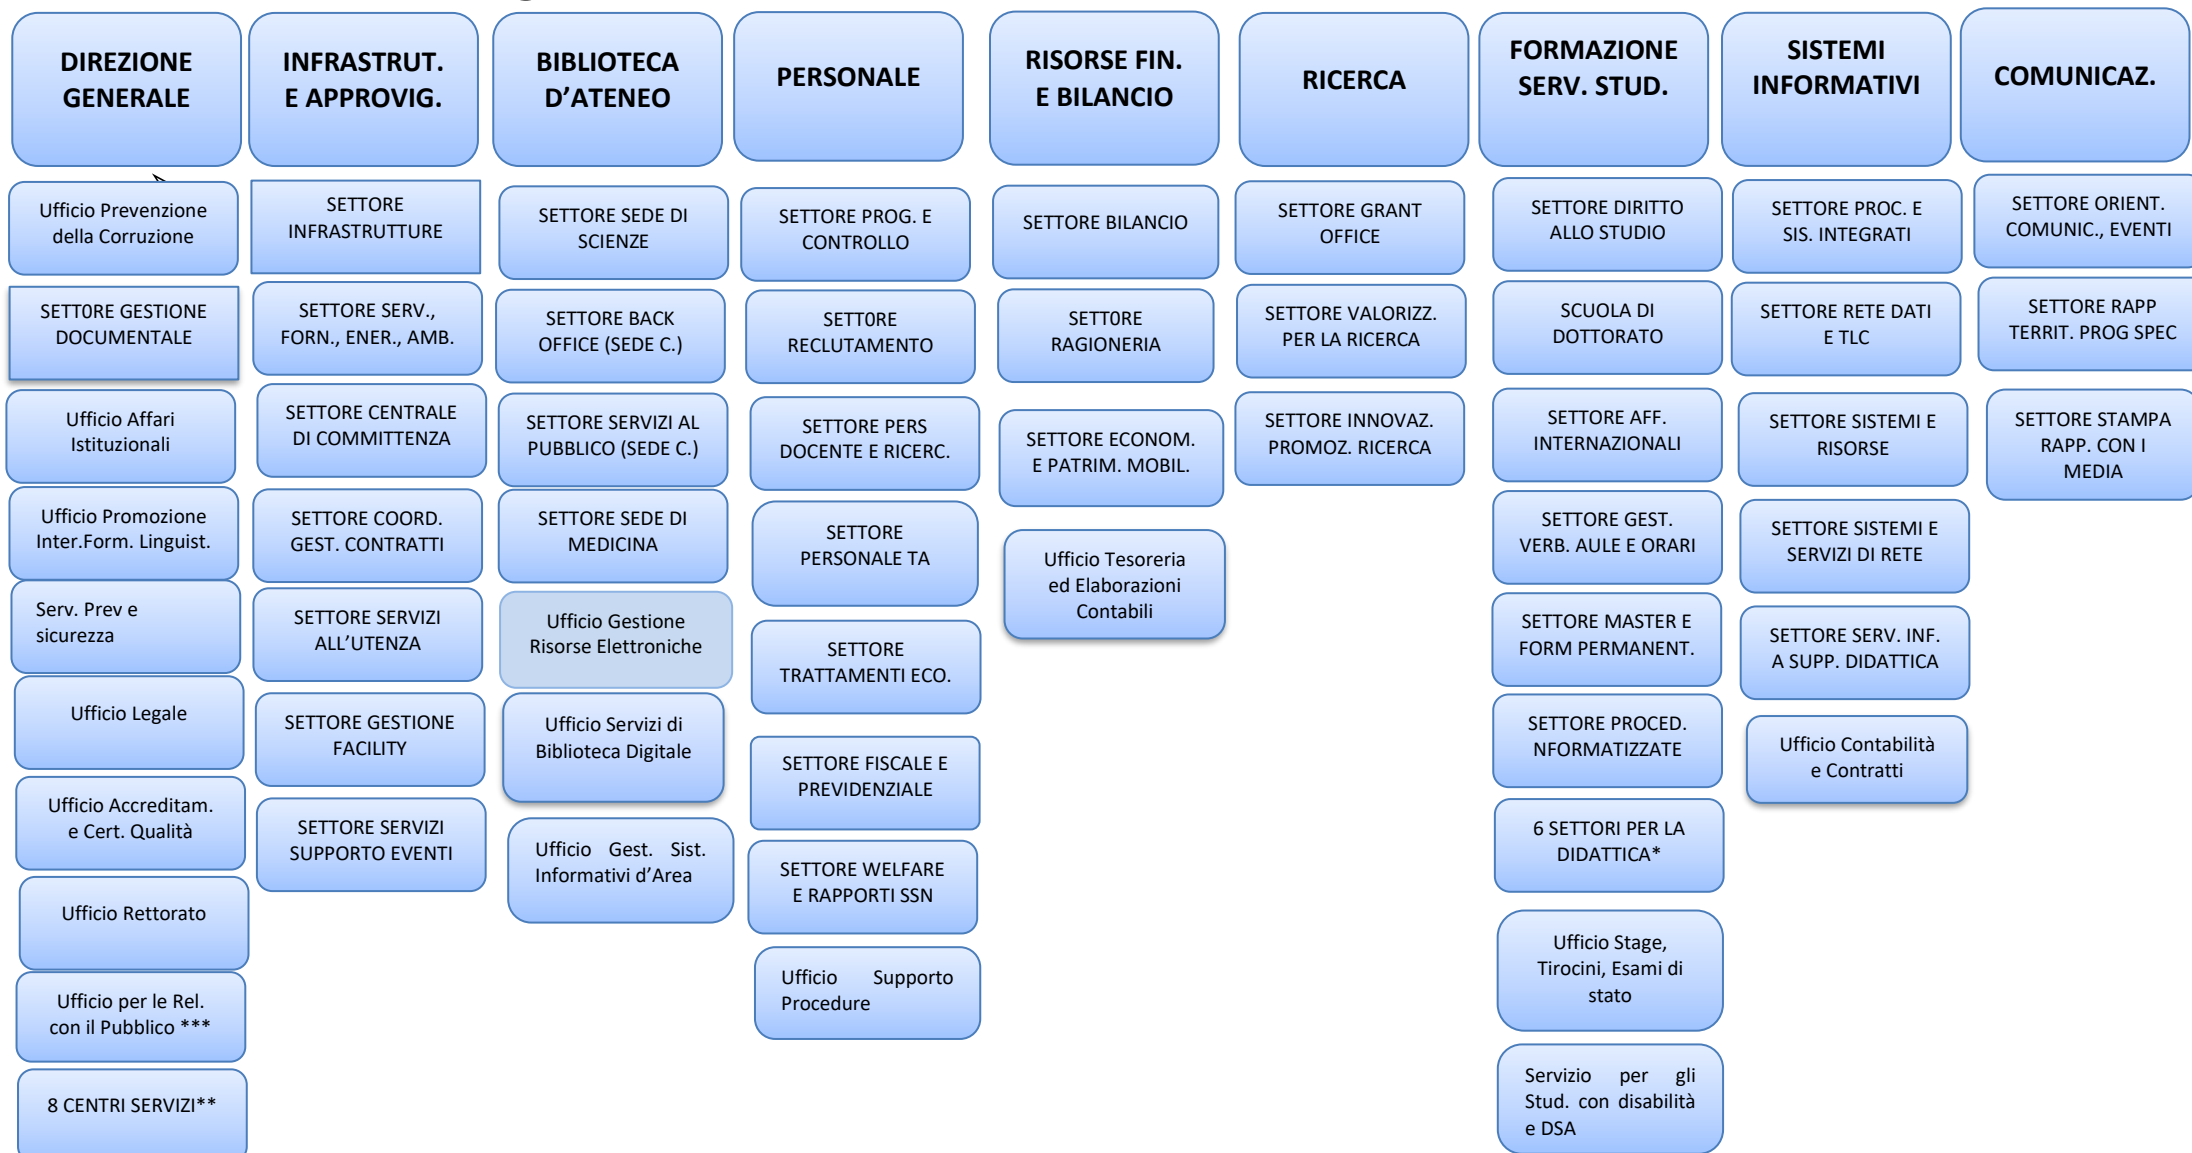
DIREZIONE GENERALE

Ufficio Prevenzione della Corruzione

SETTORE GESTIONE DOCUMENTALE

Ufficio Affari Istituzionali

Ufficio Promozione Inter.Form. Linguist.

Serv. Prev e sicurezza

Ufficio Legale

Ufficio Accreditam. e Cert. Qualità

Ufficio Rettorato

Ufficio per le Rel. con il Pubblico ***

8 CENTRI SERVIZI**

INFRASTRUT. E APPROVIG.

SETTORE INFRASTRUTTURE

SETTORE SERV., FORN., ENER., AMB.

SETTORE CENTRALE DI COMMITTENZA

SETTORE COORD. GEST. CONTRATTI

SETTORE SERVIZI ALL'UTENZA

SETTORE GESTIONE FACILITY

SETTORE SERVIZI SUPPORTO EVENTI

BIBLIOTECA D'ATENEO

SETTORE SEDE DI SCIENZE

SETTORE BACK OFFICE (SEDE C.)

SETTORE SERVIZI AL PUBBLICO (SEDE C.)

SETTORE SEDE DI MEDICINA

Ufficio Gestione Risorse Elettroniche

Ufficio Servizi di Biblioteca Digitale

Ufficio Gest. Sist. Informativi d'Area

PERSONALE

SETTORE PROG. E CONTROLLO

SETTORE RECLUTAMENTO

SETTORE PERS DOCENTE E RICERC.

SETTORE PERSONALE TA

SETTORE TRATTAMENTI ECO.

SETTORE FISCALE E PREVIDENZIALE

SETTORE WELFARE E RAPPORTI SSN

Ufficio Supporto Procedure

RISORSE FIN. E BILANCIO

SETTORE BILANCIO

SETTORE RAGIONERIA

SETTORE ECONOM. E PATRIM. MOBIL.

Ufficio Tesoreria ed Elaborazioni Contabili

RICERCA

SETTORE GRANT OFFICE

SETTORE VALORIZZ. PER LA RICERCA

SETTORE INNOVAZ. PROMOZ. RICERCA

FORMAZIONE SERV. STUD.

SETTORE DIRITTO ALLO STUDIO

SCUOLA DI DOTTORATO

SETTORE AFF. INTERNAZIONALI

SETTORE GEST. VERB. AULE E ORARI

SETTORE MASTER E FORM PERMANENT.

SETTORE PROCED. NFORMATIZZATE

6 SETTORI PER LA DIDATTICA*

Ufficio Stage, Tirocini, Esami di stato

Servizio per gli Stud. con disabilità e DSA

SISTEMI INFORMATIVI

SETTORE PROC. E SIS. INTEGRATI

SETTORE RETE DATI E TLC

SETTORE SISTEMI E RISORSE

SETTORE SISTEMI E SERVIZI DI RETE

SETTORE SERV. INF. A SUPP. DIDATTICA

Ufficio Contabilità e Contratti

COMUNICAZ.

SETTORE ORIENT. COMUNIC., EVENTI

SETTORE RAPP TERRIT. PROG SPEC

SETTORE STAMPA RAPP. CON I MEDIA